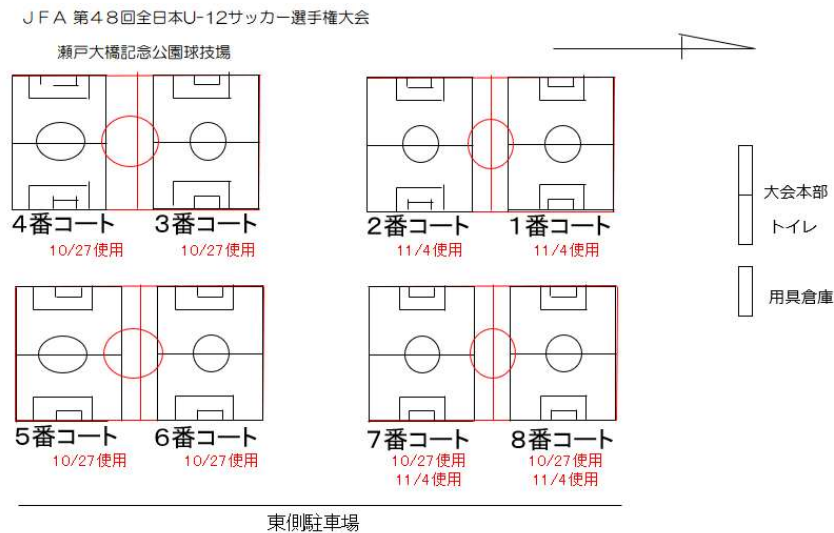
ＪＦＡ 第４８回全日本U-12サッカー選手権大会

瀬戸大橋記念公園球技場

4番コート
10/27使用

3番コート
10/27使用

2番コート
11/4使用

1番コート
11/4使用

大会本部

トイレ

用具倉庫

5番コート
10/27使用

6番コート
10/27使用

7番コート
10/27使用
11/4使用

8番コート
10/27使用
11/4使用

東側駐車場